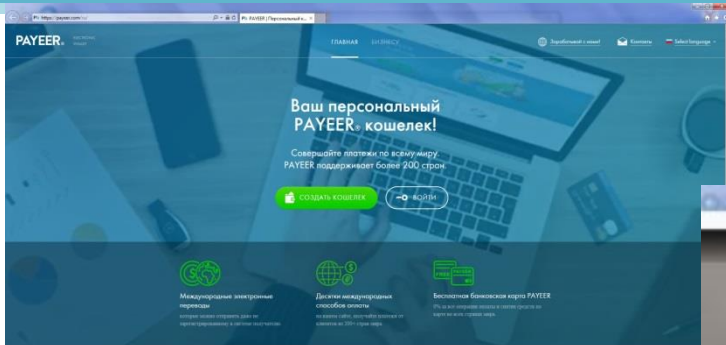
https://payeer.com/ru/
PAYEER | Персональный к...

PAYEER.

ГЛАВНАЯ БИЗНЕСУ

Зарабатывай с нами! Контакты Select language

Ваш персональный PAYEER. кошелек!

Совершайте платежи по всему миру PAYEER поддерживает более 200 стран

СОЗДАТЬ КОШЕЛЕК ВОЙТИ

Международные электронные переводы

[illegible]

Десятки международных способов оплаты

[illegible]

Бесплатная банковская карта PAYEER

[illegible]